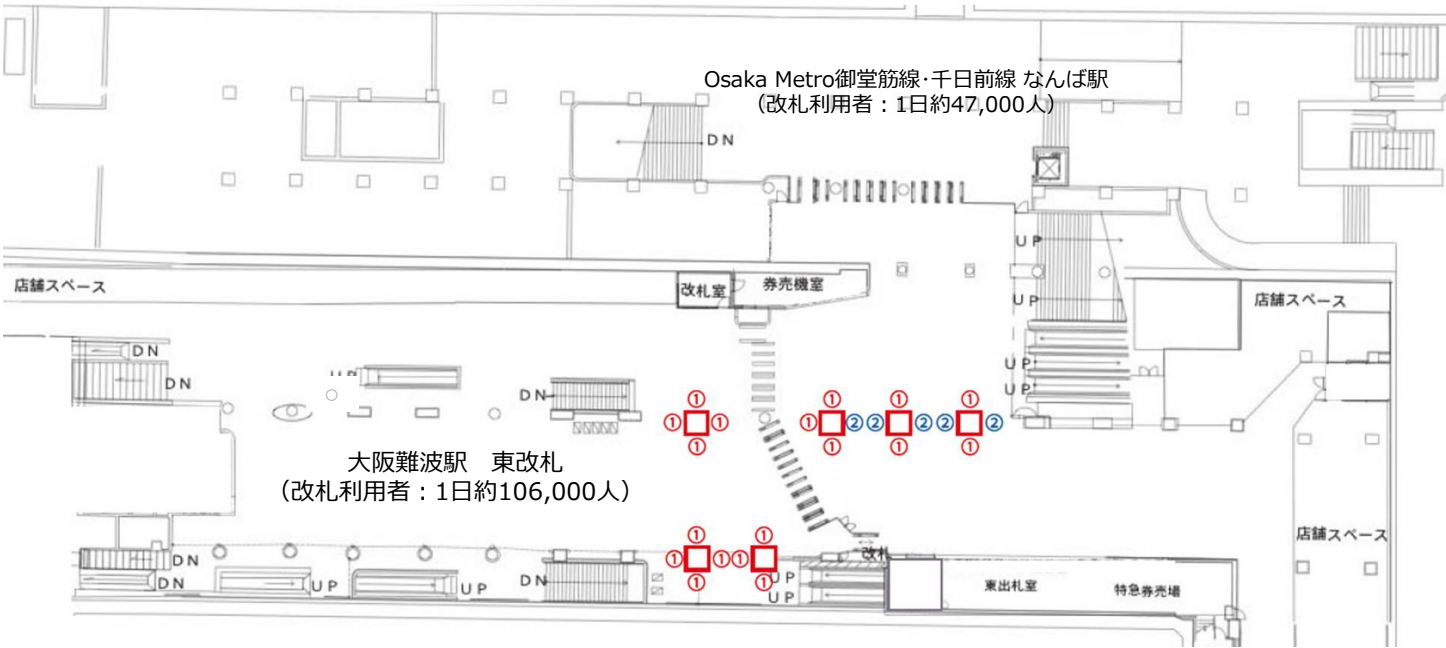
Osaka Metro御堂筋線·千日前線 なんば駅
（改札利用者：1日約47,000人）

DN

UP

UP

UP

UP

店舗スペース

改札室

券売機室

店舗スペース

DN

DN

DN

①
①①
①

①
①②②
①

①
②②
①

①
②
①

大阪難波駅　東改札
（改札利用者：1日約106,000人）

店舗スペース

DN

DN

UP

UP

DN

①
①①①
①

①
①

UP

UP

改札

東出札室

特急券売場